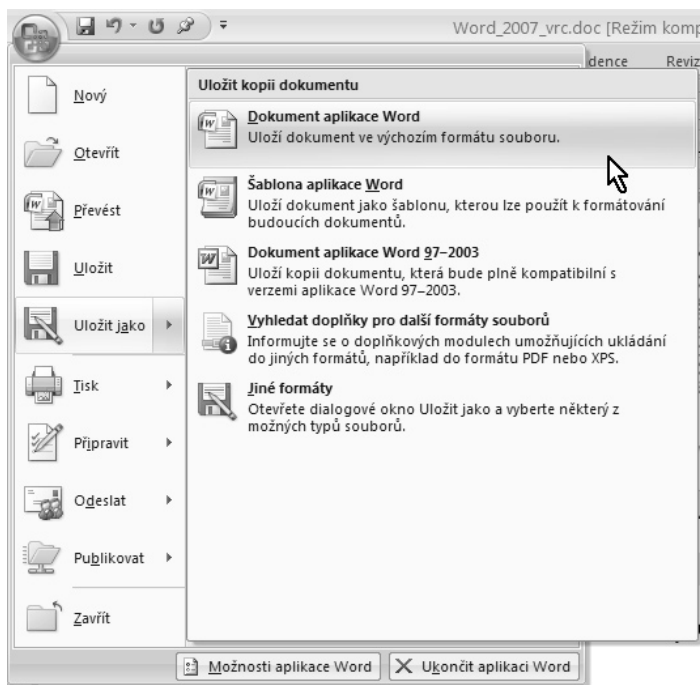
Word_2007_vrc.doc [Režim komp

dence Reviz

Nový

Otevřít

Převést

Uložit

Uložit jako

Tisk

Připravit

Odeslat

Publikovat

Zavřít

Uložit kopii dokumentu

Dokument aplikace Word
Uloží dokument ve výchozím formátu souboru.

Šablona aplikace Word
Uloží dokument jako šablonu, kterou lze použít k formátování budoucích dokumentů.

Dokument aplikace Word 97–2003
Uloží kopii dokumentu, která bude plně kompatibilní s verzemi aplikace Word 97–2003.

Vyhledat doplňky pro další formáty souborů
Informujte se o doplňkových modulech umožňujících ukládání do jiných formátů, například do formátu PDF nebo XPS.

Jiné formáty
Otevřete dialogové okno Uložit jako a vyberte některý z možných typů souborů.

Možnosti aplikace Word

Ukončit aplikaci Word